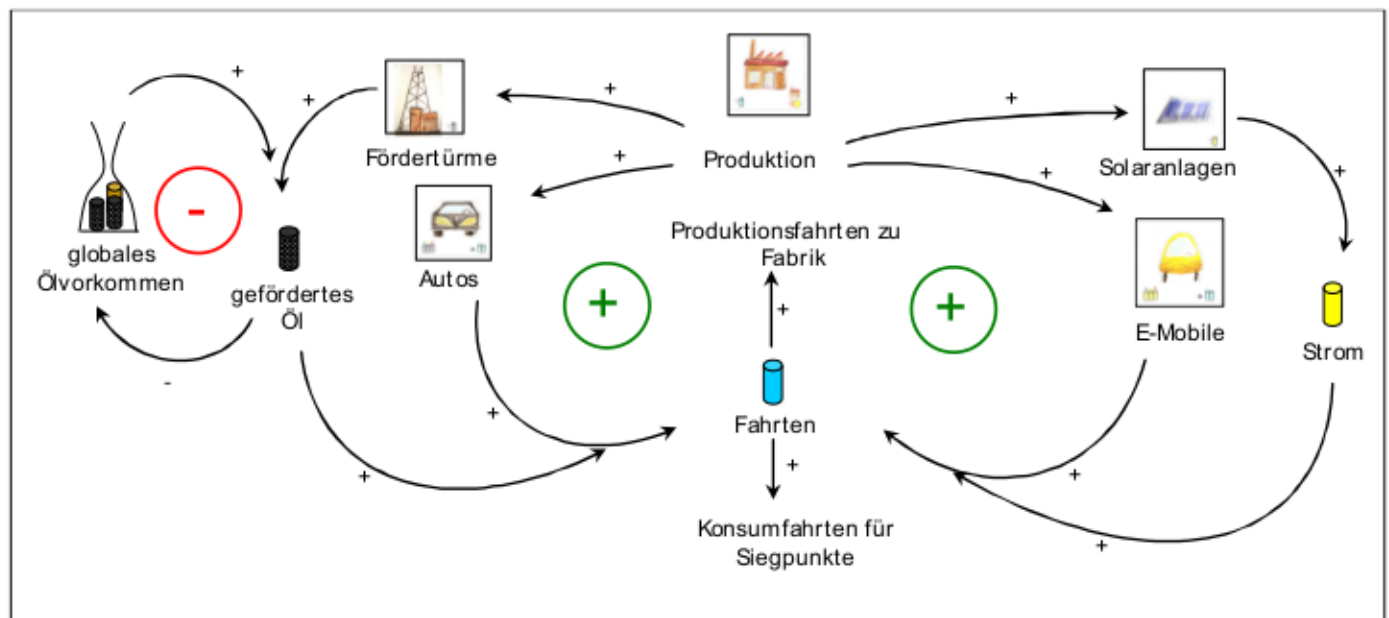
+

+

+

Fördertürme

Produktion

+

+

Solaranlagen

+

+

+

globales Ölvorkommen

-

gefördertes Öl

Autos

Produktionsfahrten zu Fabrik

+

+

+

E-Mobile

Strom

-

+

Fahrten

+

+

+

Konsumfahrten für Siegpunkte

+